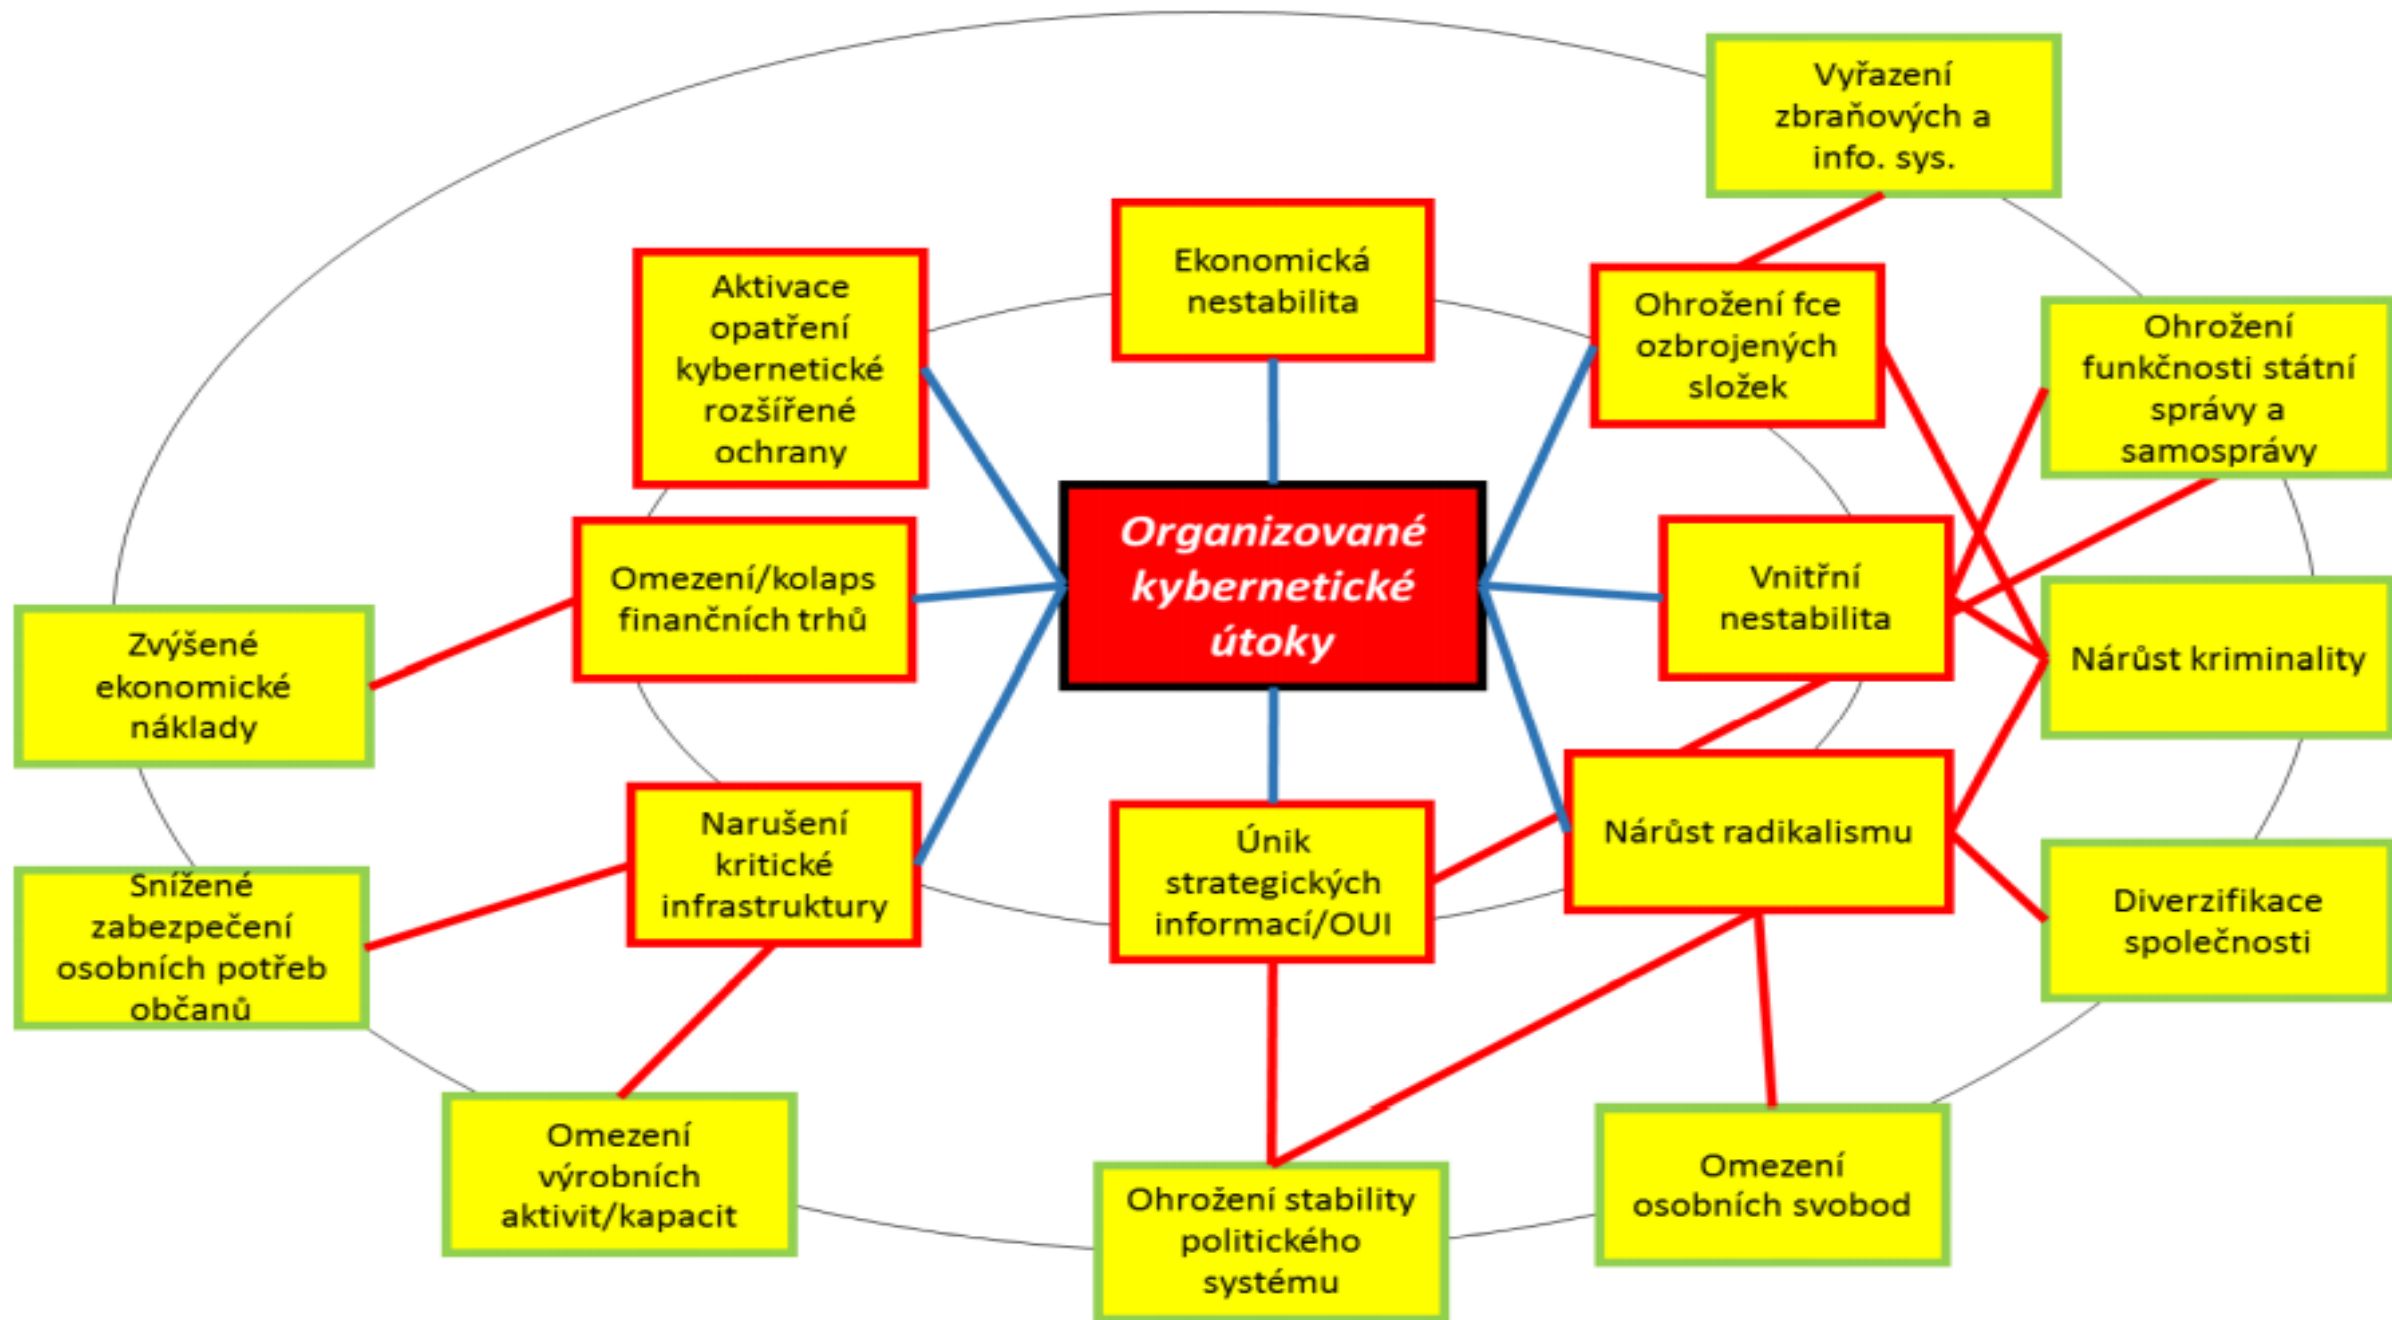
Vyřazení zbraňových a info. sys.

Ekonomická nestabilita

Aktivace opatření kybernetické rozšířené ochrany

Ohrožení fce ozbrojených složek

Ohrožení funkčnosti státní správy a samosprávy

Organizované kybernetické útoky

Omezení/kolaps finančních trhů

Vnitřní nestabilita

Zvýšené ekonomické náklady

Nárůst kriminality

Narušení kritické infrastruktury

Únik strategických informací/OUI

Nárůst radikalismu

Snížené zabezpečení osobních potřeb občanů

Diverzifikace společnosti

Omezení výrobních aktivit/kapacit

Ohrožení stability politického systému

Omezení osobních svobod